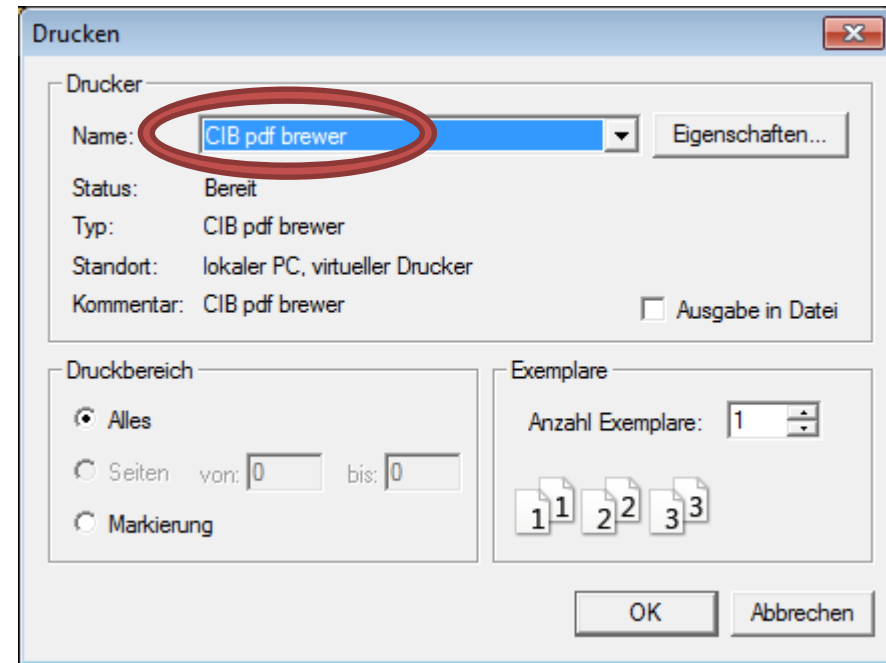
Drucken

Drucker

Name: CIB pdf brewer

Eigenschaften...

Status: Bereit

Typ: CIB pdf brewer

Standort: lokaler PC, virtueller Drucker

Kommentar: CIB pdf brewer

Ausgabe in Datei

Druckbereich

Alles

Seiten von: 0 bis: 0

Markierung

Exemplare

Anzahl Exemplare: 1

1 1 2 2 3 3

OK

Abbrechen